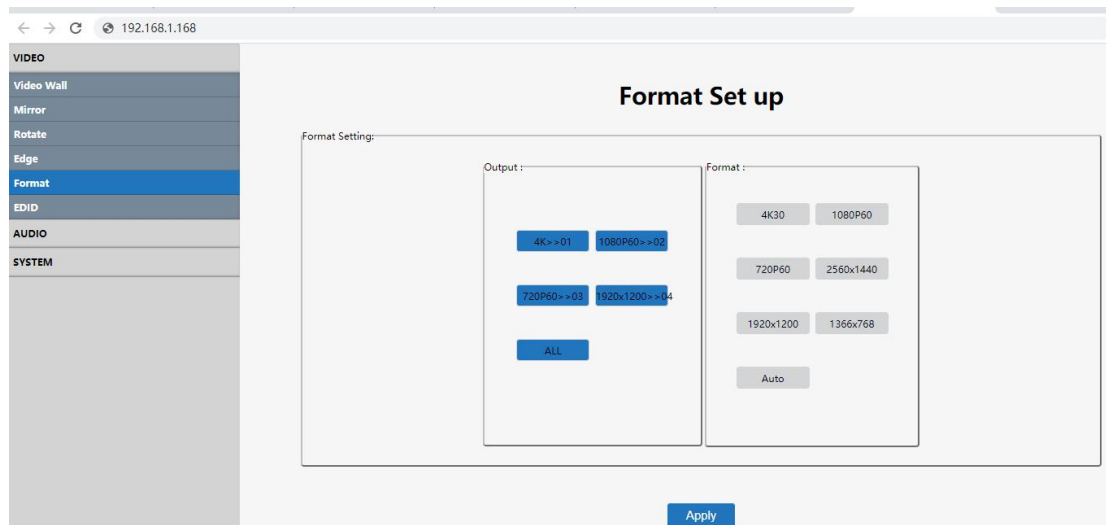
192.168.1.168

VIDEO
Video Wall
Mirror
Rotate
Edge
Format
EDID
AUDIO
SYSTEM

Format Set up

Format Setting:

Output :

4K>>01
1080P60>>02
720P60>>03
1920x1200>>04
ALL

Format :

4K30
1080P60
720P60
2560x1440
1920x1200
1366x768
Auto

Apply